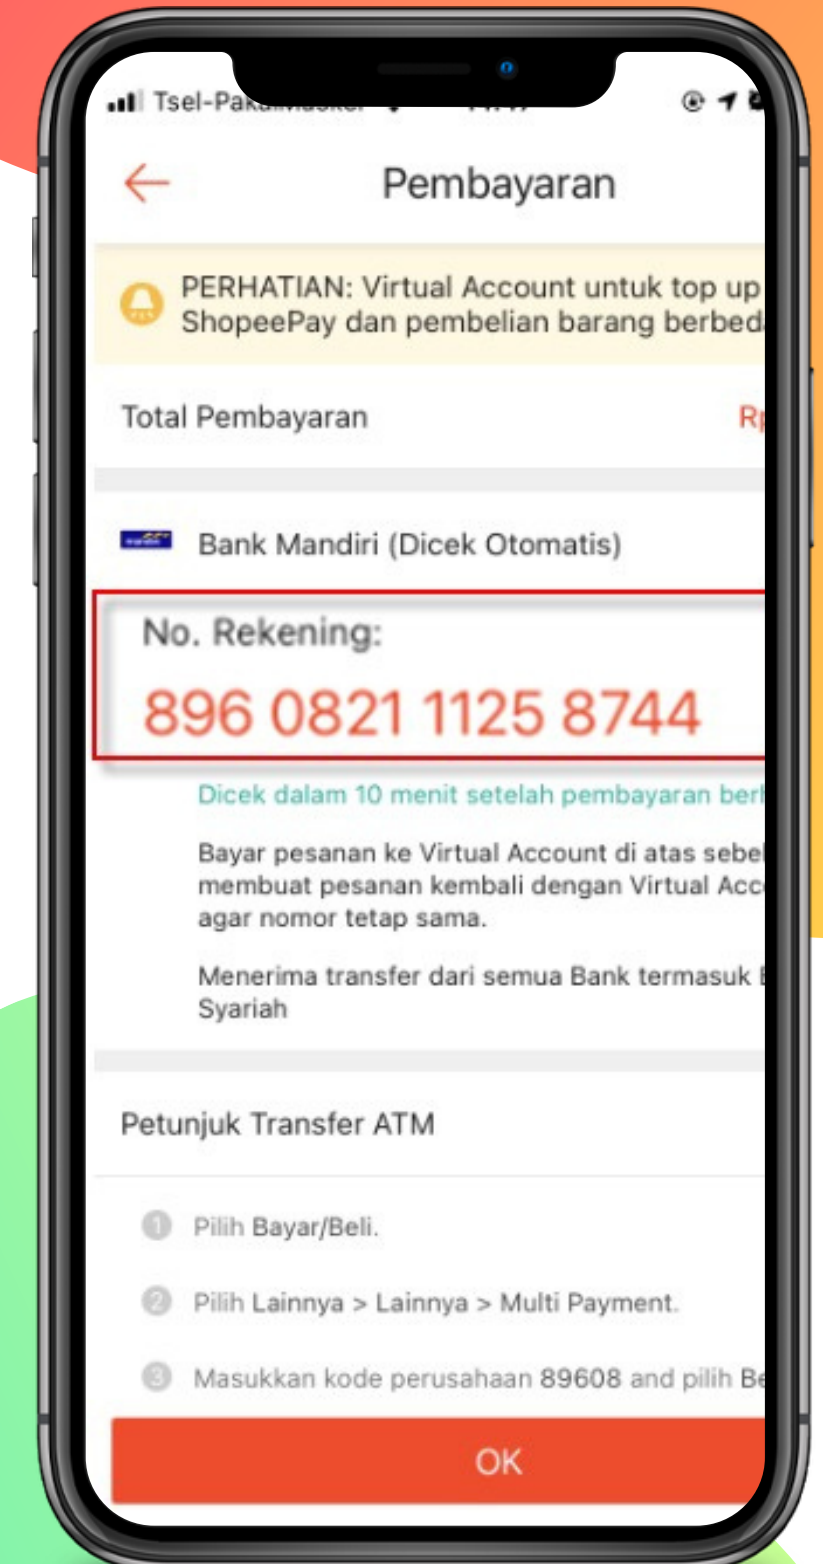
Tsel-Pak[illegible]

Pembayaran

PERHATIAN: Virtual Account untuk top up ShopeePay dan pembelian barang berbed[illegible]

Total Pembayaran

Rp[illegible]

Bank Mandiri (Dicek Otomatis)

No. Rekening:

896 0821 1125 8744

Dicek dalam 10 menit setelah pembayaran ber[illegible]

Bayar pesanan ke Virtual Account di atas sebe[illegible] membuat pesanan kembali dengan Virtual Acc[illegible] agar nomor tetap sama.

Menerima transfer dari semua Bank termasuk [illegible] Syariah

Petunjuk Transfer ATM

1 Pilih Bayar/Beli.

2 Pilih Lainnya > Lainnya > Multi Payment.

3 Masukkan kode perusahaan 89608 and pilih Be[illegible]

OK